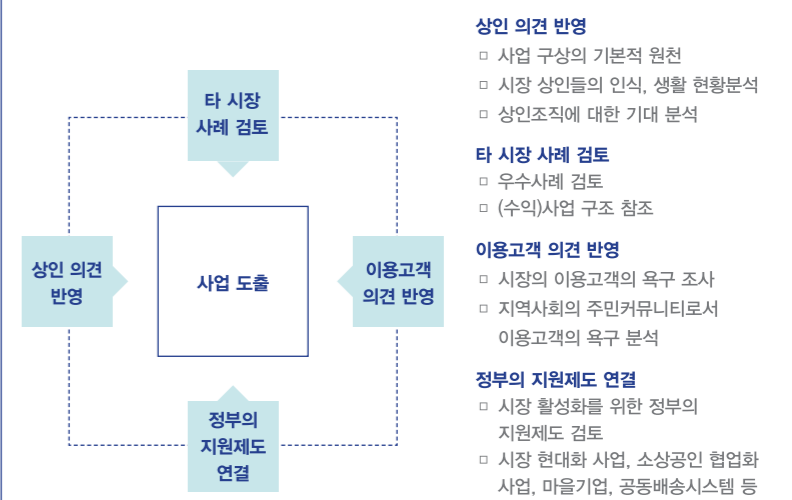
타 시장 사례 검토

상인 의견 반영

사업 도출

이용고객 의견 반영

정부의 지원제도 연결

상인 의견 반영
□ 사업 구상의 기본적 원천
□ 시장 상인들의 인식, 생활 현황분석
□ 상인조직에 대한 기대 분석

타 시장 사례 검토
□ 우수사례 검토
□ (수익)사업 구조 참조

이용고객 의견 반영
□ 시장의 이용고객의 욕구 조사
□ 지역사회의 주민커뮤니티로서 이용고객의 욕구 분석

정부의 지원제도 연결
□ 시장 활성화를 위한 정부의 지원제도 검토
□ 시장 현대화 사업, 소상공인 협업화 사업, 마을기업, 공동배송시스템 등